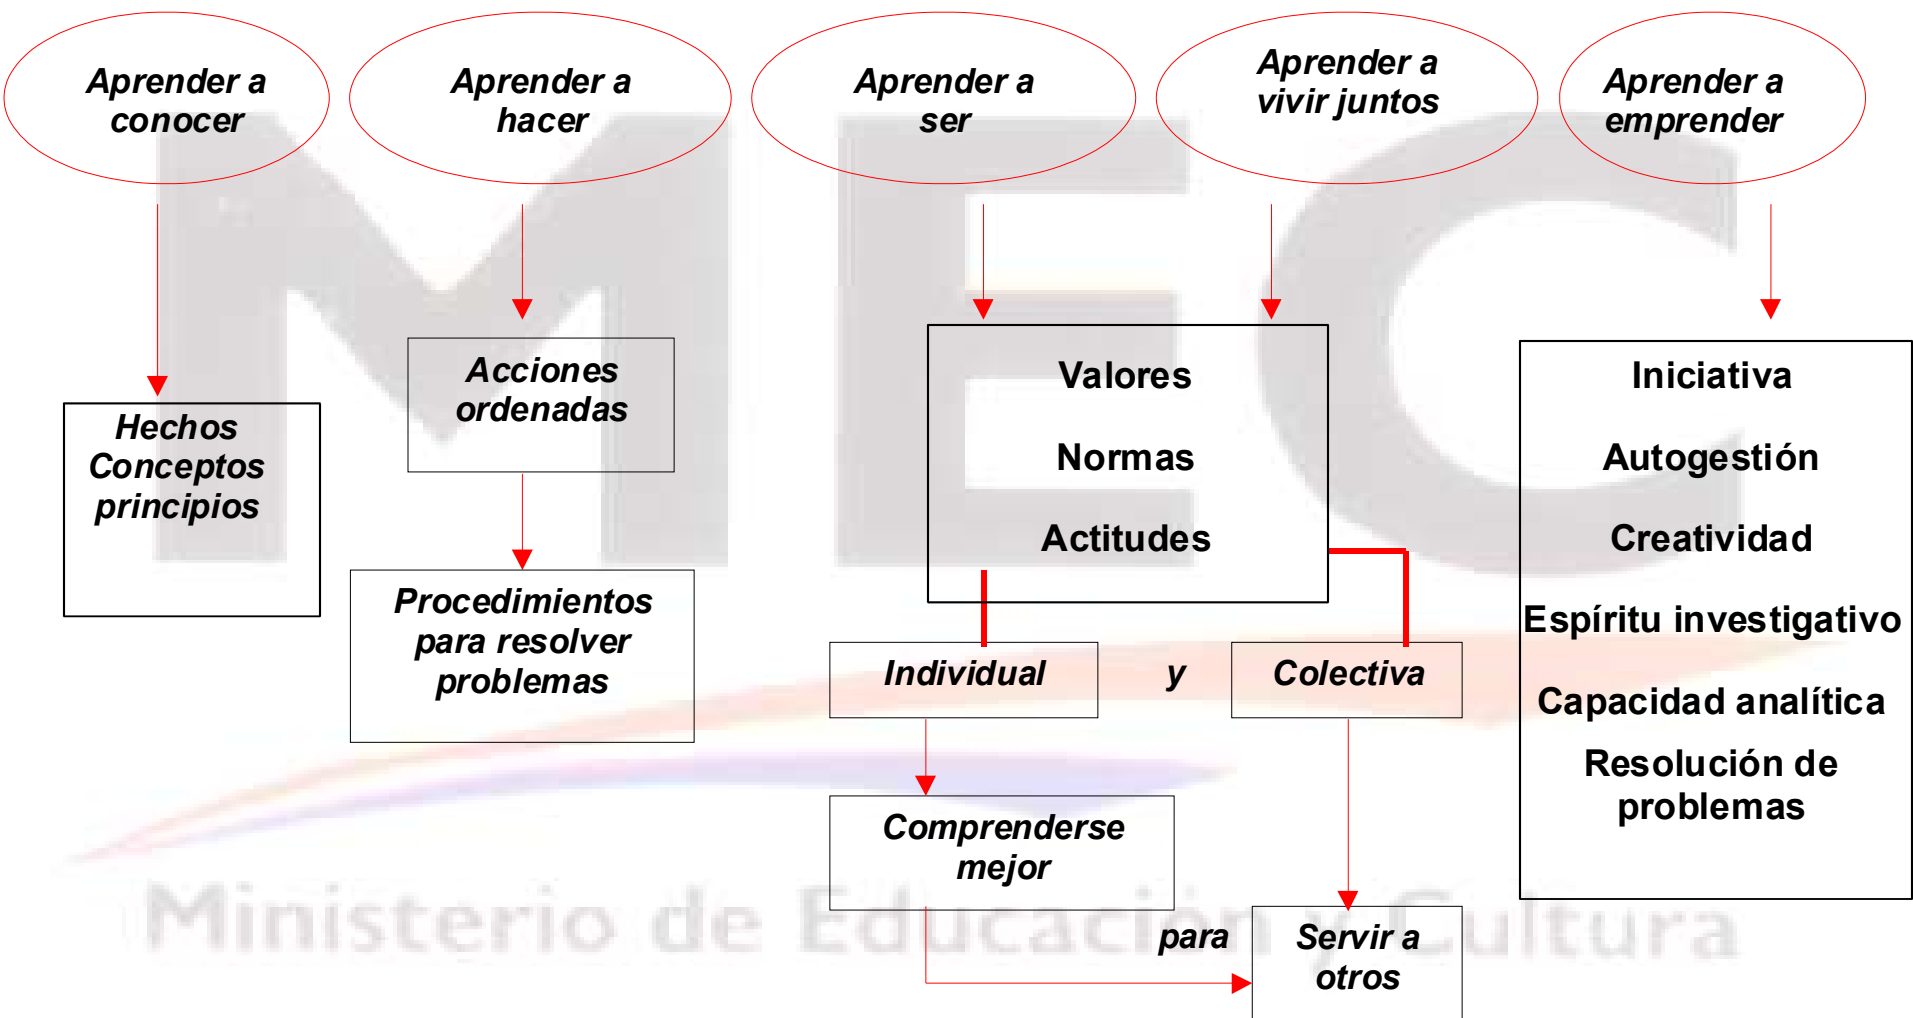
Aprender a conocer

Aprender a hacer

Aprender a ser

Aprender a vivir juntos

Aprender a emprender

Hechos
Conceptos
principios

Acciones ordenadas

Procedimientos para resolver problemas

Valores

Normas

Actitudes

Individual

y

Colectiva

Comprenderse mejor

para

Servir a otros

Iniciativa

Autogestión

Creatividad

Espíritu investigativo

Capacidad analítica

Resolución de problemas

MEC

Ministerio de Educación y Cultura